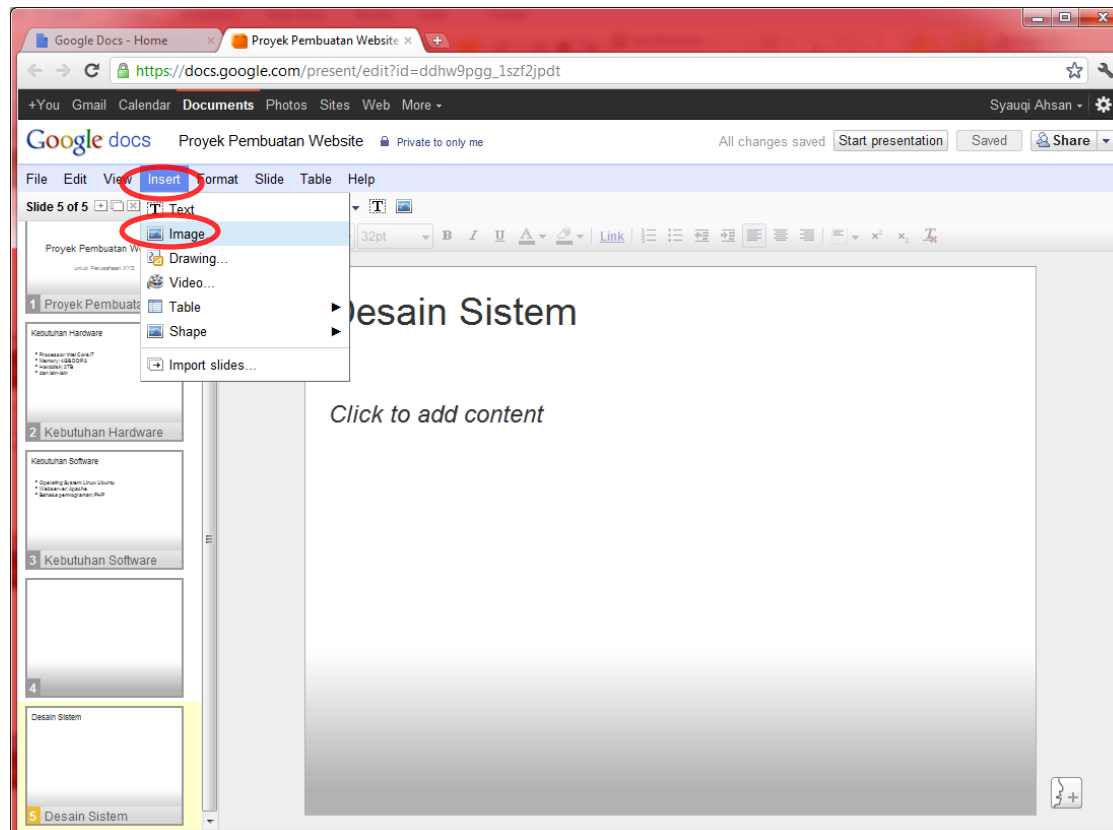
Google Docs - Home ×
Proyek Pembuatan Website ×

https://docs.google.com/present/edit?id=ddhw9pgg_1szf2jpdt

+You Gmail Calendar Documents Photos Sites Web More ▾
Syauqi Ahsan ▾

Google docs Proyek Pembuatan Website Private to only me
All changes saved Start presentation Saved Share

File Edit View Insert Format Slide Table Help

Slide 5 of 5

Text
Image...
Drawing...
Video...
Table
Shape
Import slides...

32pt Link

Proyek Pembuatan W
untuk Perusahaan XYZ
1 Proyek Pembuata

Kebutuhan Hardware
* Processor: Intel Core i7
* Memory: 4GB DDR3
* Harddisk: 2TB
* dan lain-lain
2 Kebutuhan Hardware

Kebutuhan Software
* Operating System: Linux Ubuntu
* Webserver: Apache
* Bahasa pemrograman: PHP
3 Kebutuhan Software

4

Desain Sistem
5 Desain Sistem

Desain Sistem

Click to add content